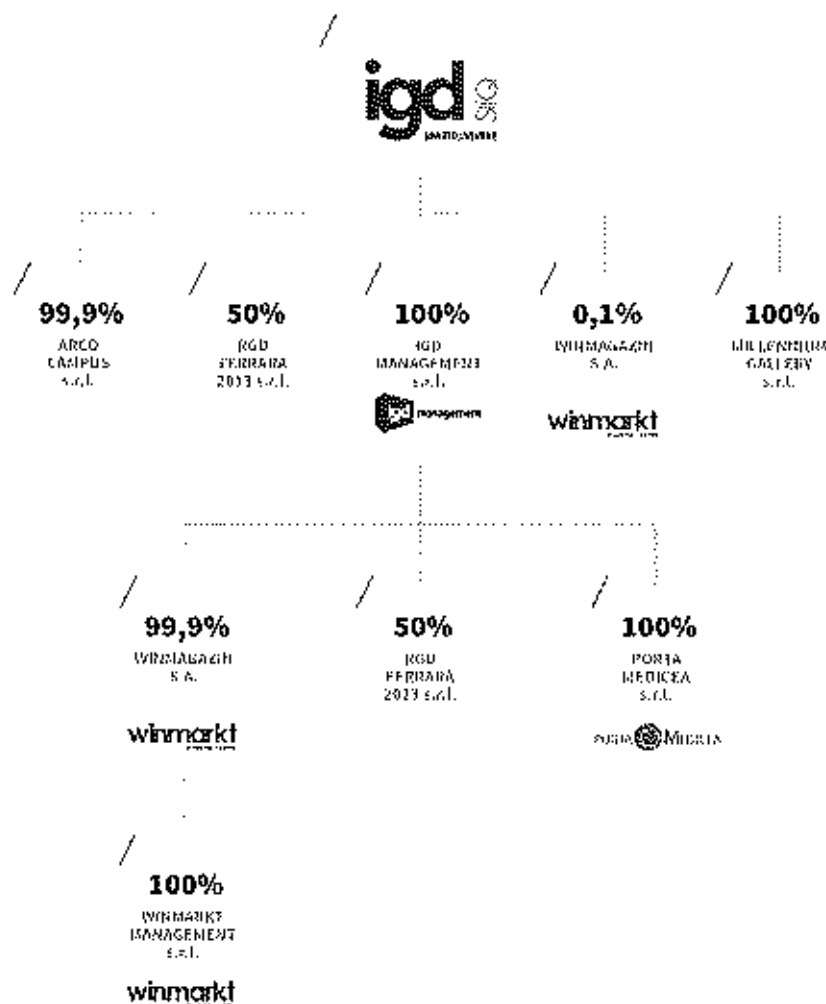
igd SIIQ
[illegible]

99,9%
ARCO CAMPUS s.r.l.

50%
RGD FERRARA 2013 s.r.l.

100%
IGD MANAGEMENT s.r.l.

igd management

0,1%
WINMAGAZIN S.A.

winmarkt

100%
MILLENNIUM GALLERY s.r.l.

99,9%
WINMAGAZIN S.A.

winmarkt

50%
RGD FERRARA 2013 s.r.l.

100%
PORTA MEDICEA s.r.l.

PORTA MEDICEA

100%
WINMARKT MANAGEMENT s.r.l.

winmarkt